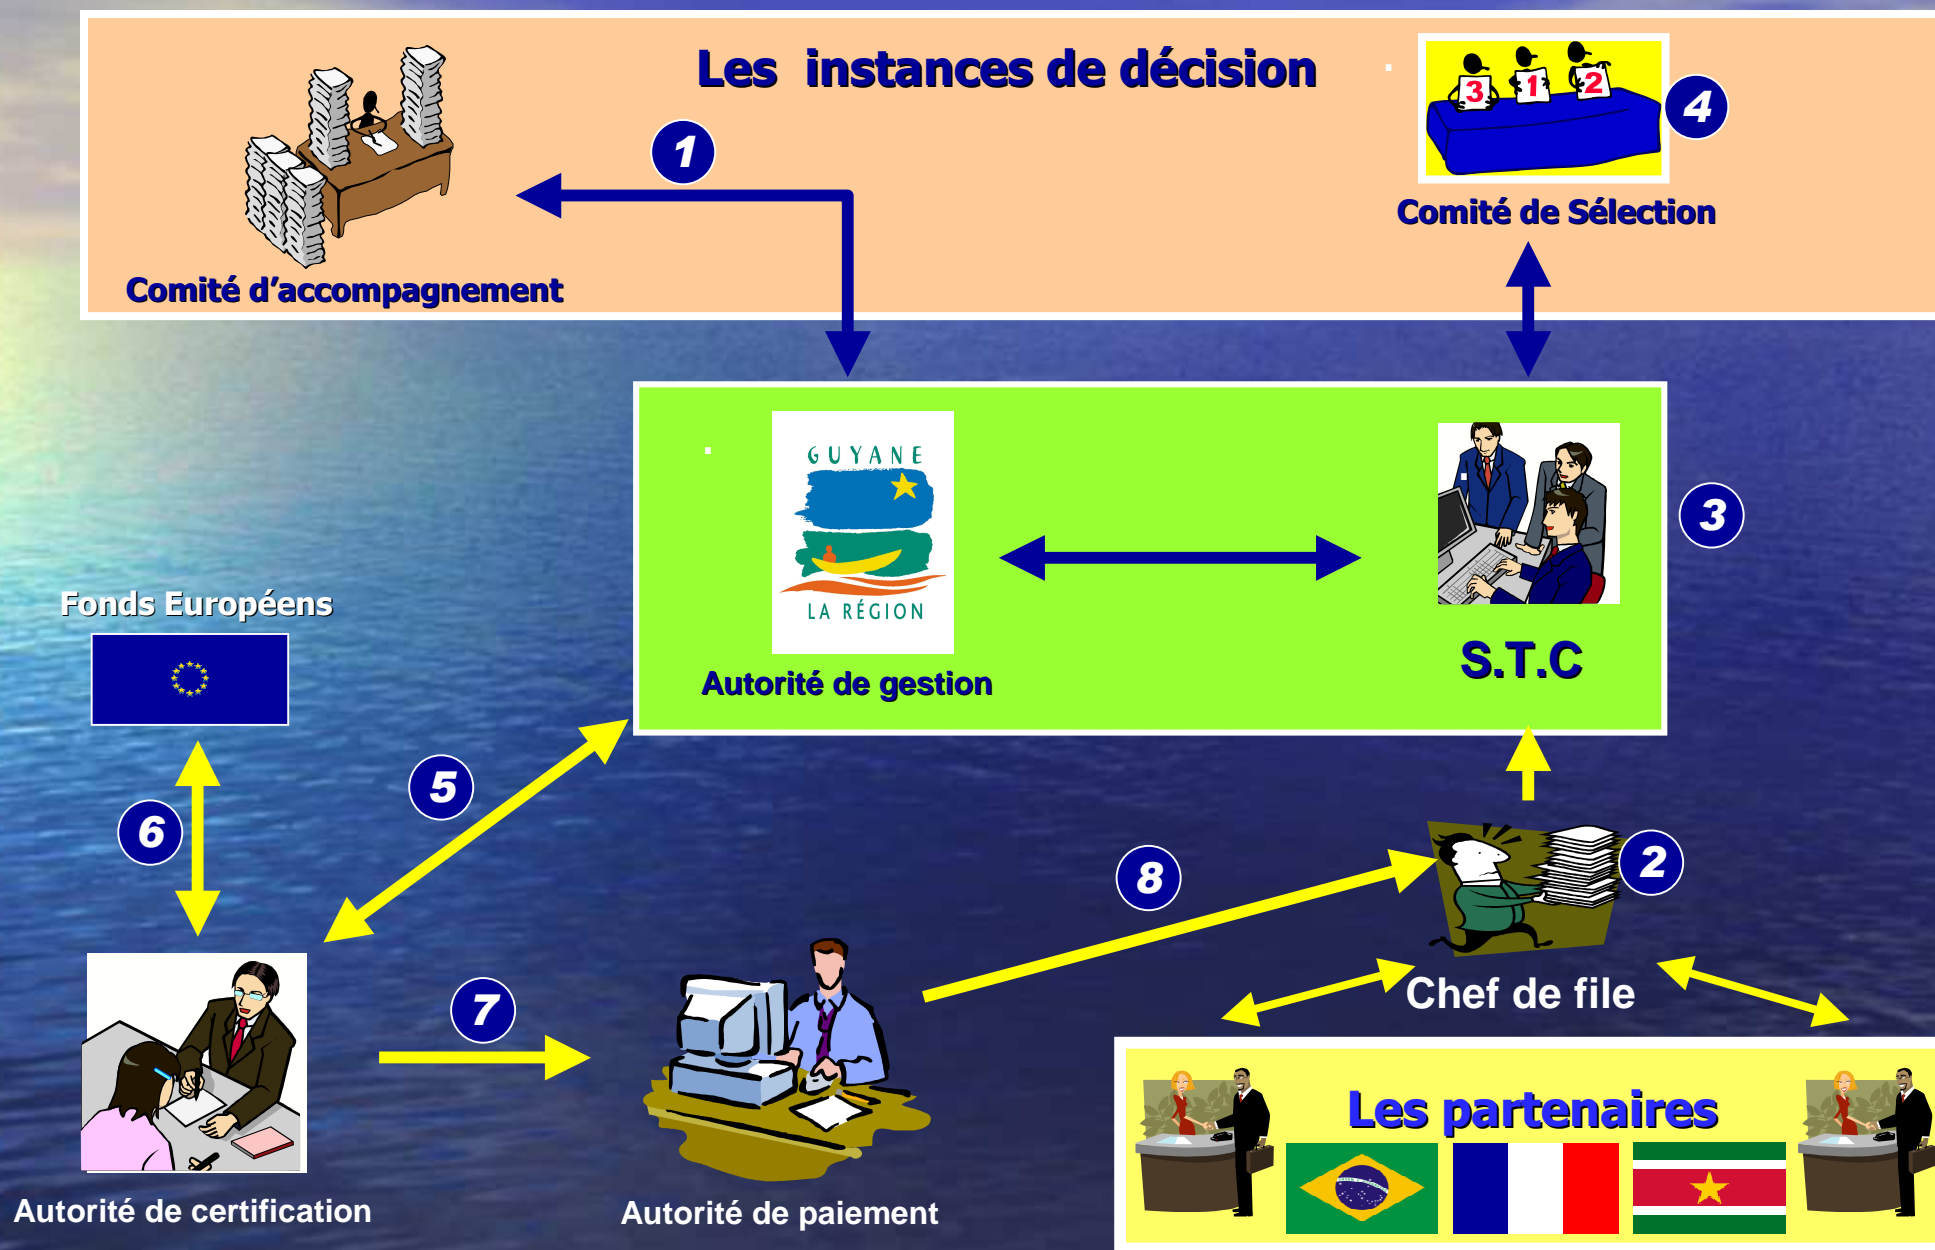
Les instances de décision

1

4

3 1 2

Comité de Sélection

Comité d'accompagnement

GUYANE

LA RÉGION

Autorité de gestion

S.T.C

3

Fonds Européens

6

5

8

2

Chef de file

7

Les partenaires

Autorité de certification

Autorité de paiement